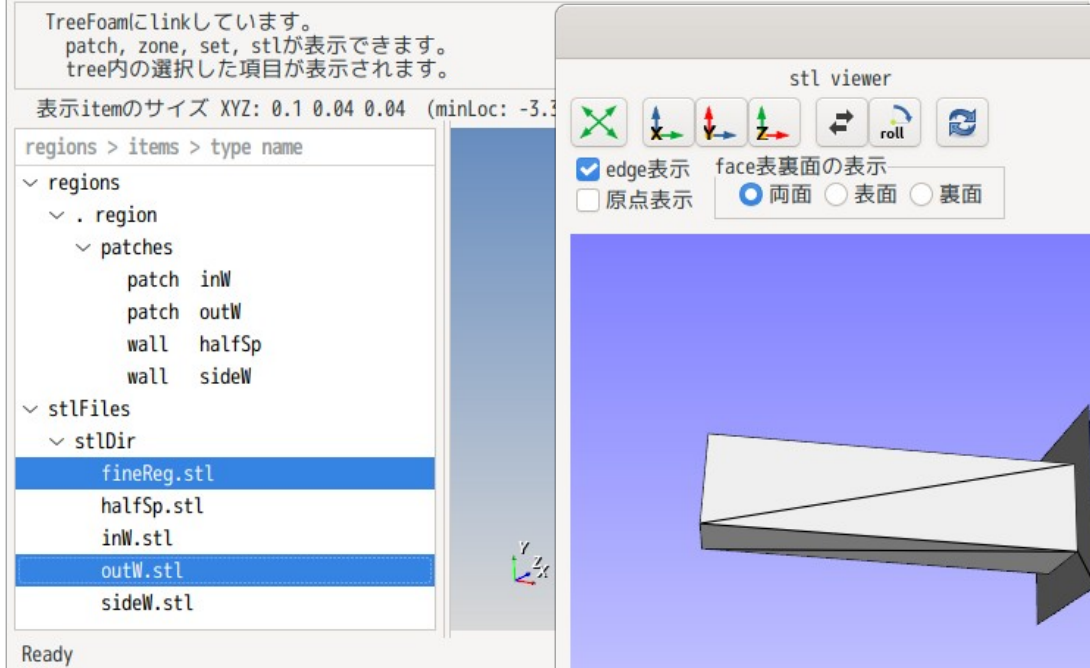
TreeFoamにlinkしています。
patch, zone, set, stlが表示できます。
tree内の選択した項目が表示されます。

表示itemのサイズ XYZ: 0.1 0.04 0.04 (minLoc: -3.3

regions > items > type name

regions
. region
patches
patch inW
patch outW
wall halfSp
wall sideW
stlFiles
stlDir
fineReg.stl
halfSp.stl
inW.stl
outW.stl
sideW.stl

Ready

stl viewer

X Y Z roll

edge表示
原点表示
face表裏面の表示
両面 表面 裏面

Y Z X